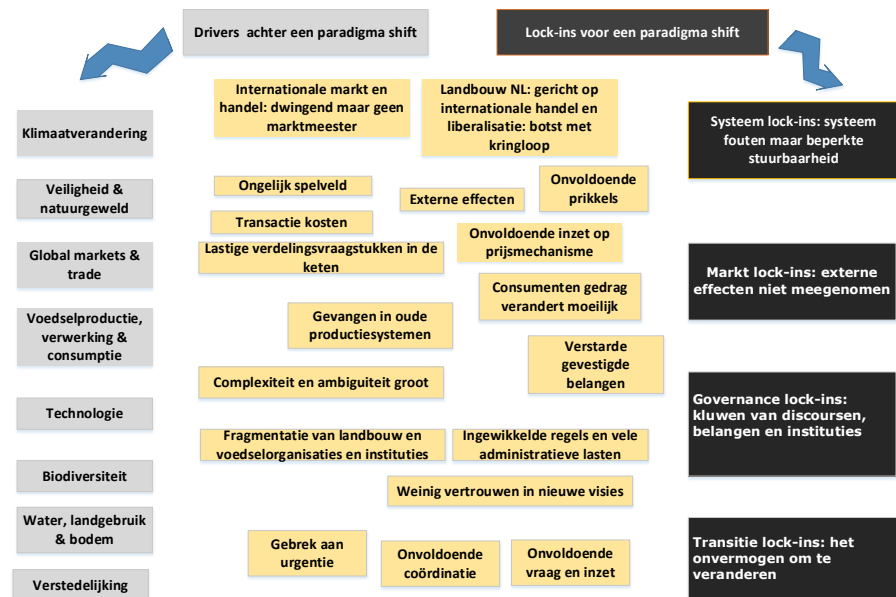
Drivers achter een paradigma shift

Lock-ins voor een paradigma shift

Klimaatverandering

Veiligheid & natuurgeweld

Global markets & trade

Voedselproductie, verwerking & consumptie

Technologie

Biodiversiteit

Water, landgebruik & bodem

Verstedelijking

Internationale markt en handel: dwingend maar geen marktmeester

Landbouw NL: gericht op internationale handel en liberalisatie: botst met kringloop

Ongelijk spelveld

Externe effecten

Onvoldoende prikkels

Transactie kosten

Lastige verdelingsvraagstukken in de keten

Onvoldoende inzet op prijsmechanisme

Consumenten gedrag verandert moeilijk

Gevangen in oude productiesystemen

Verstarde gevestigde belangen

Complexiteit en ambiguiteit groot

Fragmentatie van landbouw en voedselorganisaties en instituties

Ingewikkelde regels en vele administratieve lasten

Weinig vertrouwen in nieuwe visies

Gebrek aan urgentie

Onvoldoende coördinatie

Onvoldoende vraag en inzet

Systeem lock-ins: systeem fouten maar beperkte stuurbaarheid

Markt lock-ins: externe effecten niet meegenomen

Governance lock-ins: kluwen van discoursen, belangen en instituties

Transitie lock-ins: het onvermogen om te veranderen